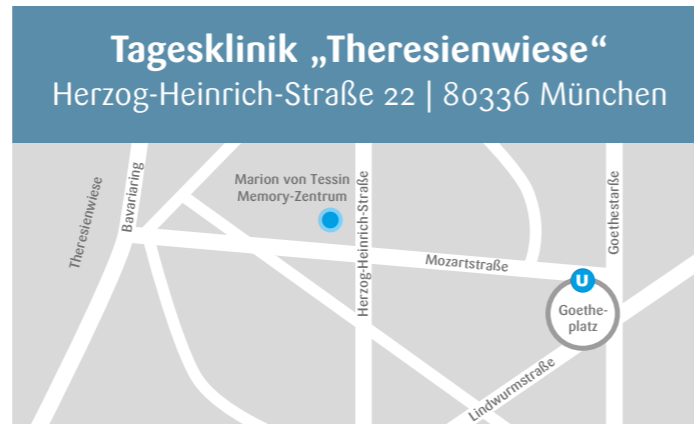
Tagesklinik „Theresienwiese“
Herzog-Heinrich-Straße 22 | 80336 München

Marion von Tessin
Memory-Zentrum

Theresienwiese
Bavariaring
Herzog-Heinrich-Straße
Mozartstraße
Goethestraße
U
Goetheplatz
Lindwurmstraße